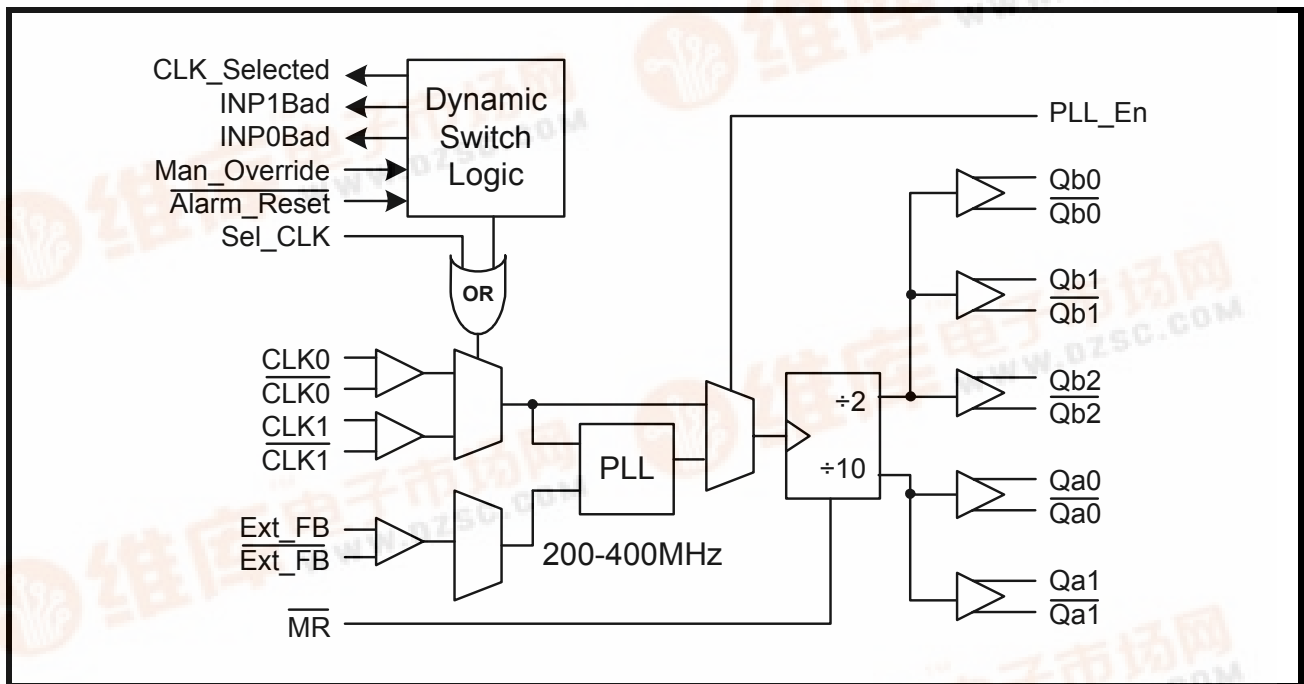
CLK_Selected
INP1Bad
INP0Bad
Man_Override
$\overline{\text{Alarm\_Reset}}$
Sel_CLK

Dynamic Switch Logic

OR

PLL_En

CLK0
$\overline{\text{CLK0}}$
CLK1
$\overline{\text{CLK1}}$

PLL

200-400MHz

Ext_FB
$\overline{\text{Ext\_FB}}$

$\overline{\text{MR}}$

÷2
÷10

Qb0
$\overline{\text{Qb0}}$
Qb1
$\overline{\text{Qb1}}$
Qb2
$\overline{\text{Qb2}}$
Qa0
$\overline{\text{Qa0}}$
Qa1
$\overline{\text{Qa1}}$

维库电子市场网
WWW.DZSC.COM